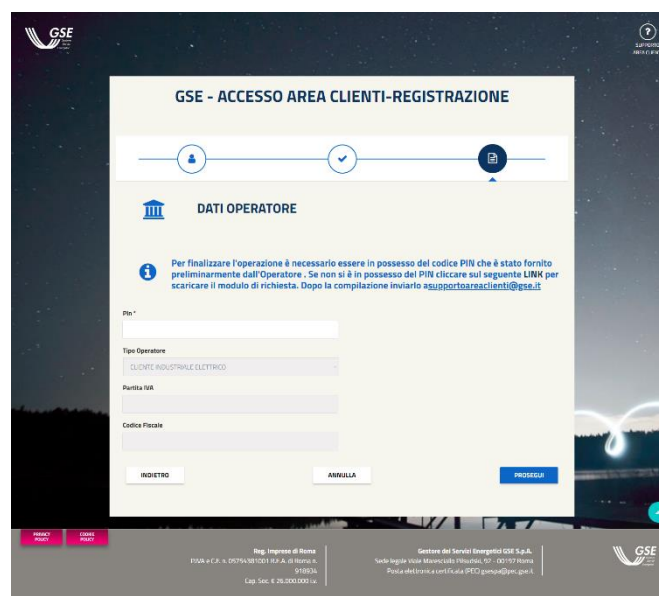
GSE

SUPPORTO AREA CLIENTI

GSE - ACCESSO AREA CLIENTI-REGISTRAZIONE

DATI OPERATORE

Per finalizzare l'operazione è necessario essere in possesso del codice PIN che è stato fornito preliminarmente dall'Operatore . Se non si è in possesso del PIN cliccare sul seguente LINK per scaricare il modulo di richiesta. Dopo la compilazione inviarlo asupportoareaclienti@gse.it

Pin *

Tipo Operatore

CLIENTE INDUSTRIALE ELETTRICO

Partita IVA

Codice Fiscale

INDIETRO

ANNULLA

PROSEGUI

PRIVACY POLICY

COOKIE POLICY

Reg. Imprese di Roma
P.IVA e C.F. n. 05754381001 R.E.A. di Roma n. 918934
Cap. Soc. € 26.000.000 i.v.

Gestore dei Servizi Energetici GSE S.p.A.
Sede legale Viale Maresciallo Pilsudski, 92 - 00197 Roma
Posta elettronica certificata (PEC) gsespa@pec.gse.it

GSE